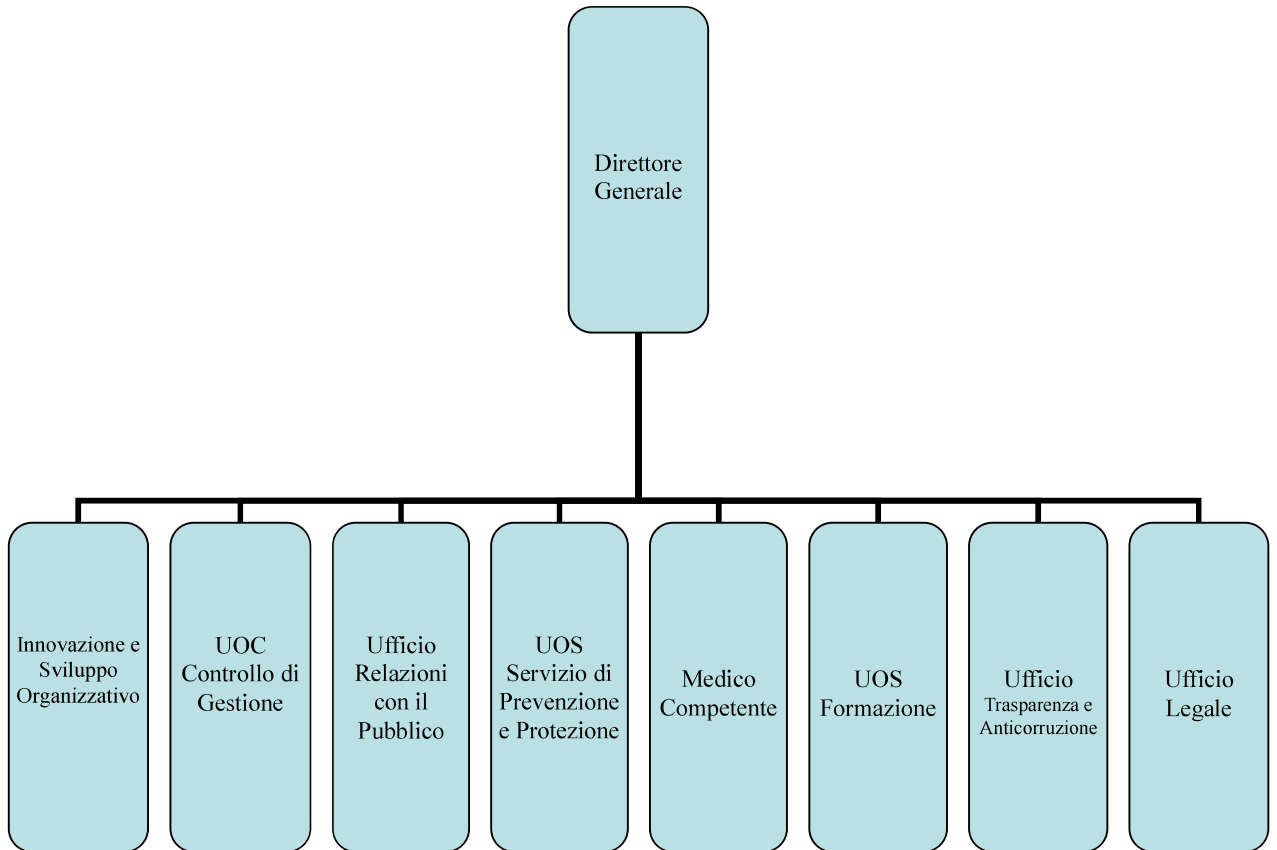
Direttore Generale

Innovazione e Sviluppo Organizzativo

UOC Controllo di Gestione

Ufficio Relazioni con il Pubblico

UOS Servizio di Prevenzione e Protezione

Medico Competente

UOS Formazione

Ufficio Trasparenza e Anticorruzione

Ufficio Legale